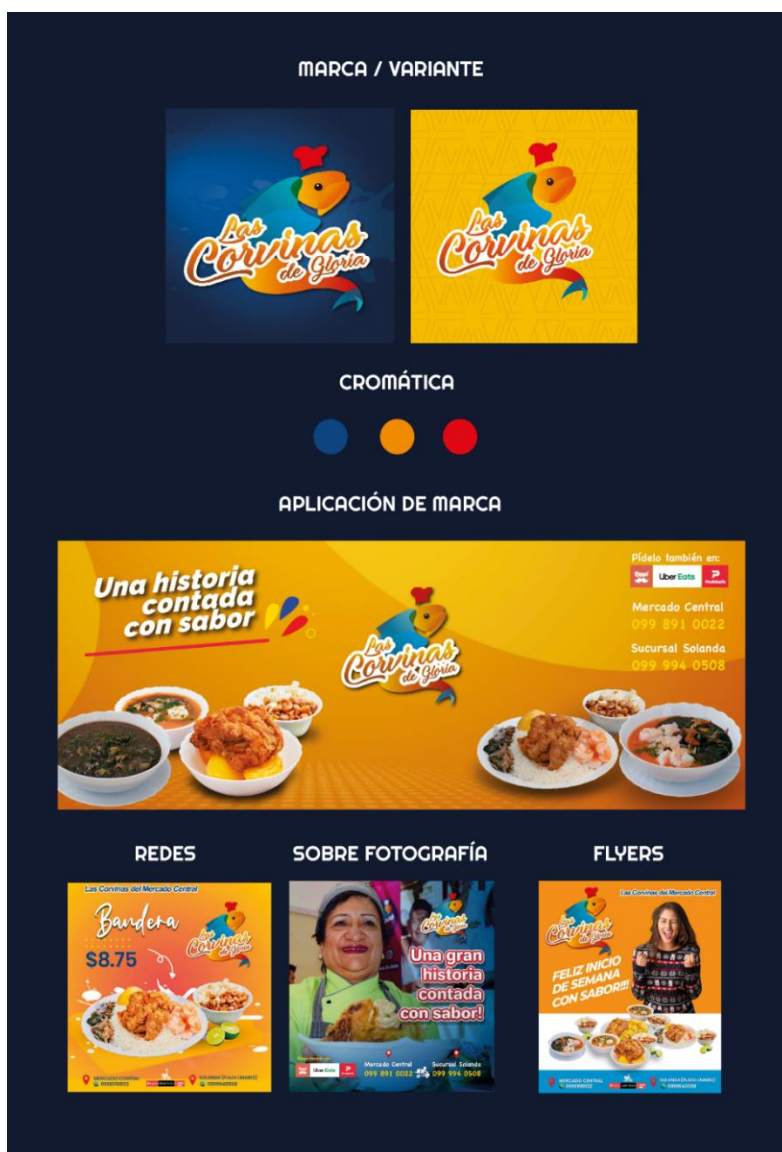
MARCA / VARIANTE

Las Corvinas de Gloria

Las Corvinas de Gloria

CROMÁTICA

APLICACIÓN DE MARCA

Una historia contada con sabor

Las Corvinas de Gloria

Pídelo también en:

Uber Eats

Mercado Central
099 891 0022

Sucursal Solanda
099 994 0508

REDES

SOBRE FOTOGRAFÍA

FLYERS

Las Corvinas del Mercado Central

Bandera

$8.75

Las Corvinas de Gloria

MERCADO CENTRAL

SOLANDA

Las Corvinas de Gloria

Una gran historia contada con sabor!

Uber Eats

Mercado Central
099 891 0022

Sucursal Solanda
099 994 0508

Las Corvinas del Mercado Central

Las Corvinas de Gloria

FELIZ INICIO DE SEMANA CON SABOR!!!

MERCADO CENTRAL

SOLANDA